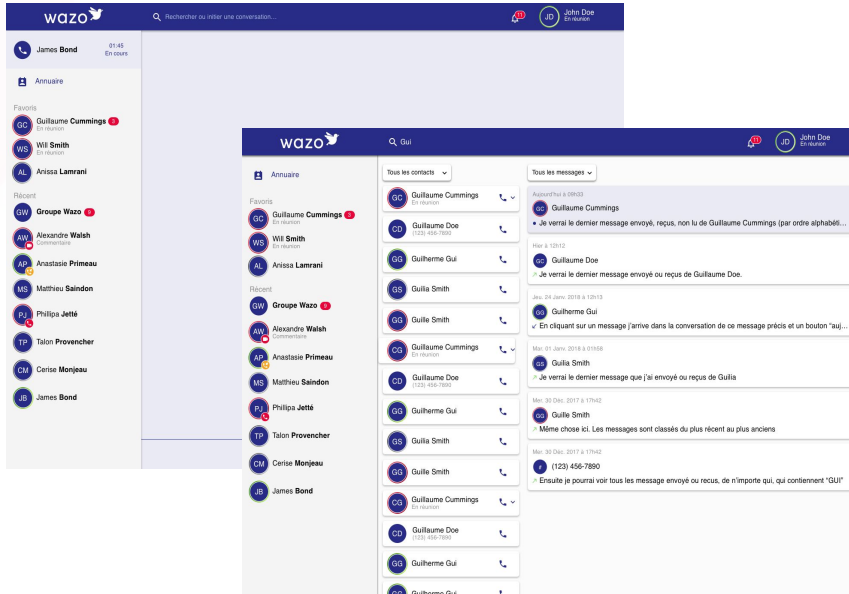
wazo

Rechercher ou initier une conversation...

JD John Doe
En réunion

James Bond 01:45 En cours

Annuaire

Favoris

GC Guillaume Cummings 3
En réunion

WS Wil Smith
En réunion

AL Anissa Lamrani

Récent

GW Groupe Wazo 9

AW Alexandre Walsh
Commentaire

AP Anastasie Primeau

MS Matthieu Saindon

PJ Phillipa Jetté

TP Talon Provencher

CM Cerise Monjeau

JB James Bond

wazo

Gui

JD John Doe
En réunion

Annuaire

Favoris

GC Guillaume Cummings 3
En réunion

WS Wil Smith
En réunion

AL Anissa Lamrani

Récent

GW Groupe Wazo 9

AW Alexandre Walsh
Commentaire

AP Anastasie Primeau

MS Matthieu Saindon

PJ Phillipa Jetté

TP Talon Provencher

CM Cerise Monjeau

JB James Bond

Tous les contacts

GC Guillaume Cummings
En réunion

CD Guillaume Doe
(123) 456-7890

GG Guilherme Gui

GS Guilia Smith

GG Guille Smith

CG Guillaume Cummings
En réunion

CD Guillaume Doe
(123) 456-7890

GG Guilherme Gui

GS Guilia Smith

GG Guille Smith

CG Guillaume Cummings
En réunion

CD Guillaume Doe
(123) 456-7890

GG Guilherme Gui

GG Guilherme Gui

Tous les messages

Aujourd'hui à 09h30
GC Guillaume Cummings
Je verrai le dernier message envoyé, reçus, non lu de Guillaume Cummings (par ordre alphabéti...

Hier à 12h12
GC Guillaume Doe
Je verrai le dernier message envoyé ou reçus de Guillaume Doe.

Jeu. 24 Janv. 2018 à 12h13
GG Guilherme Gui
En cliquant sur un message j'arrive dans la conversation de ce message précis et un bouton "auj...

Mar. 01 Janv. 2018 à 01h58
GS Guilia Smith
Je verrai le dernier message que j'ai envoyé ou reçus de Guilia

Mar. 30 Déc. 2017 à 17h42
GG Guille Smith
Même chose ici. Les messages sont classés du plus récent au plus anciens

Mar. 30 Déc. 2017 à 17h42
# (123) 456-7890
Ensuite je pourrai voir tous les message envoyé ou recus, de n'importe qui, qui contiennent "GUI"